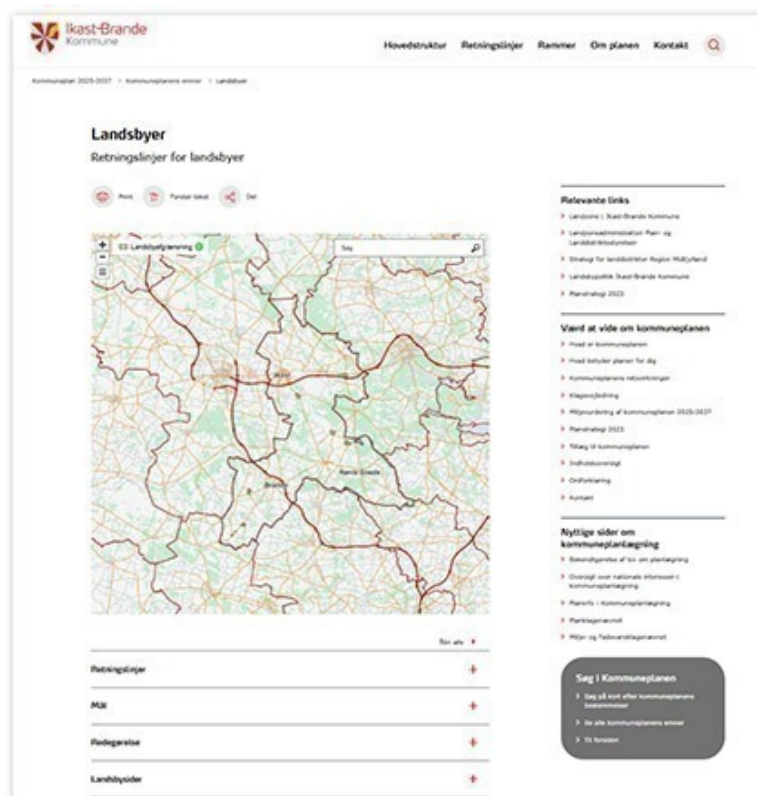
Ikast-Brande Kommune

Hovedstruktur Retningslinjer Rammer Om planen Kontakt

Kommuneplan 2025-2037 > Kommuneplanens emner > Landsbyer

Landsbyer

Retningslinjer for landsbyer

Print Forsøjer tekst Del

Landsbyafgrænsning

Søg

Ikast

Bording

Brande

Nørre Snede

Åbn alle

Retningslinjer

Mål

Redegørelse

Landsbysider

Relevante links

Landzone | Ikast-Brande Kommune

Landzoneadministration Plan- og Landdistriktsstyrelsen

Strategi for landdistrikter Region Midtjylland

Landsbypolitik Ikast-Brande Kommune

Planstrategi 2023

Vær at vide om kommuneplanen

Hvad er kommuneplanen

Hvad betyder planen for dig

Kommuneplanens retsvirkninger

Klagevejledning

Miljøvurdering af kommuneplan 2025-2037

Planstrategi 2023

Tillæg til kommuneplanen

Indholdsoversigt

Ordforklaring

Kontakt

Nyttige sider om kommuneplanlægning

Bekendtgørelse af lov om planlægning

Oversigt over nationale interesser i kommuneplanlægning

Planinfo - Kommuneplanlægning

Planklagenævnet

Miljø- og Fødevareklagenævnet

Søg i Kommuneplanen

Søg på kort efter kommuneplanens kortemner

Se alle kommuneplanens emner

Til forsiden